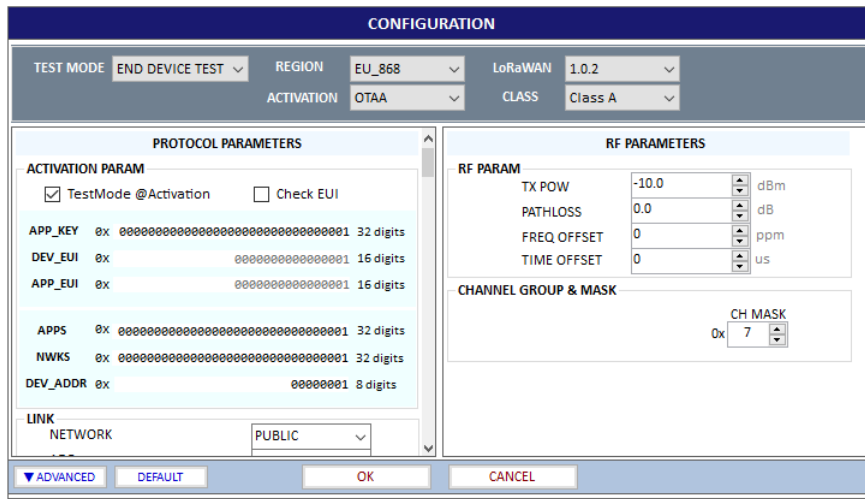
CONFIGURATION

TEST MODE END DEVICE TEST REGION EU_868 LoRaWAN 1.0.2
ACTIVATION OTAA CLASS Class A

PROTOCOL PARAMETERS

ACTIVATION PARAM

☑ TestMode @Activation ☐ Check EUI

| | | | |
|---|---|---|---|
| APP_KEY | 0x | 00000000000000000000000000000001 | 32 digits |
| DEV_EUI | 0x | 0000000000000001 | 16 digits |
| APP_EUI | 0x | 0000000000000001 | 16 digits |
| APPS | 0x | 00000000000000000000000000000001 | 32 digits |
| NWKS | 0x | 00000000000000000000000000000001 | 32 digits |
| DEV_ADDR | 0x | 00000001 | 8 digits |

LINK

NETWORK PUBLIC

RF PARAMETERS

RF PARAM

| | | |
|---|---|---|
| TX POW | -10.0 | dBm |
| PATHLOSS | 0.0 | dB |
| FREQ OFFSET | 0 | ppm |
| TIME OFFSET | 0 | us |

CHANNEL GROUP & MASK

CH MASK
0x 7

▼ADVANCED DEFAULT OK CANCEL